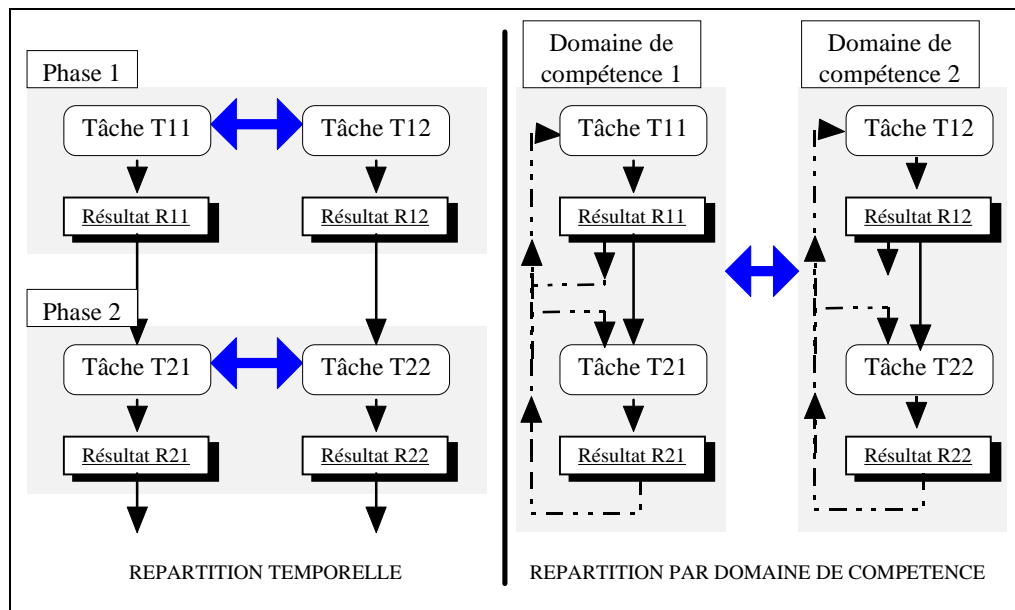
Phase 1

Tâche T11

Tâche T12

Résultat R11

Résultat R12

Phase 2

Tâche T21

Tâche T22

Résultat R21

Résultat R22

REPARTITION TEMPORELLE

Domaine de compétence 1

Domaine de compétence 2

Tâche T11

Résultat R11

Tâche T21

Résultat R21

Tâche T12

Résultat R12

Tâche T22

Résultat R22

REPARTITION PAR DOMAINE DE COMPETENCE